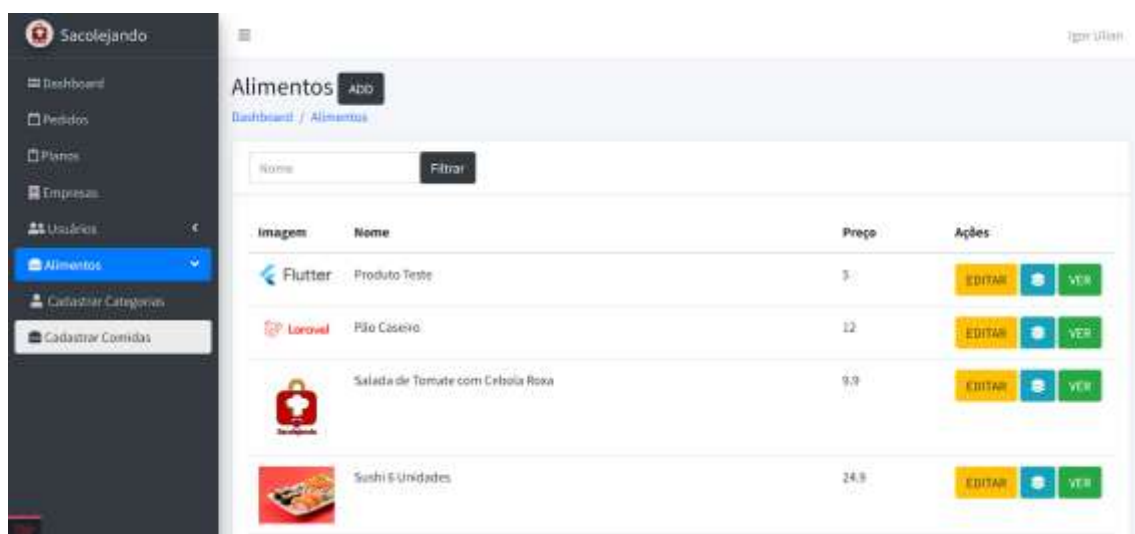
Sacolejando

Dashboard
Pedidos
Planos
Empresas
Usuários
Alimentos
Cadastrar Categorias
Cadastrar Comidas

Igor Ulian

Alimentos ADD

Dashboard / Alimentos

Nome Filtrar

| Imagem | Nome | Preço | Ações |
|---|---|---|---|
| Flutter | Produto Teste | 5 | EDITAR VER |
| Laravel | Pão Caseiro | 12 | EDITAR VER |
| Sacolejando | Salada de Tomate com Cebola Roxa | 9.9 | EDITAR VER |
| | Sushi 6 Unidades | 24.9 | EDITAR VER |